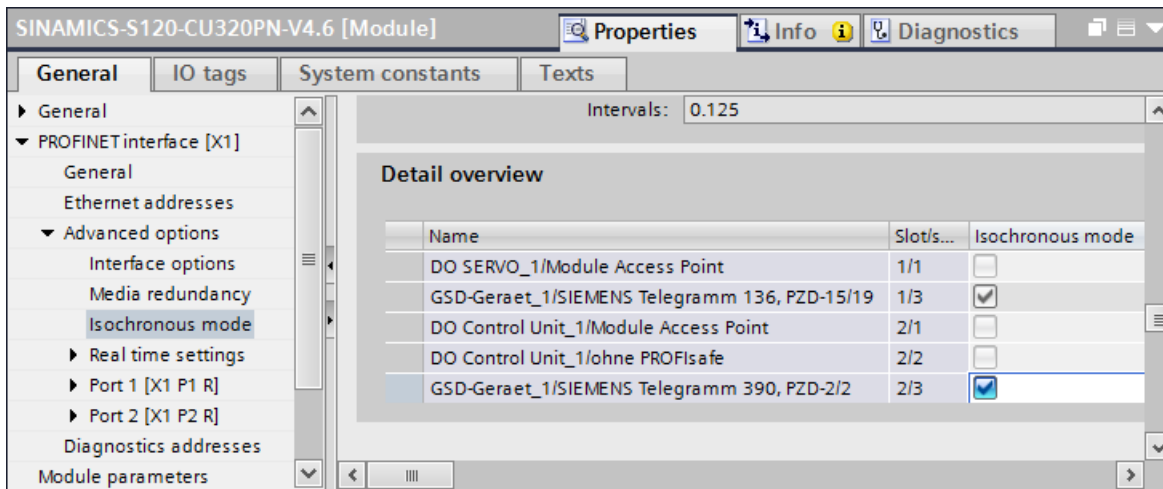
SINAMICS-S120-CU320PN-V4.6 [Module]

Properties Info Diagnostics

General IO tags System constants Texts

General
PROFINET interface [X1]
General
Ethernet addresses
Advanced options
Interface options
Media redundancy
Isochronous mode
Real time settings
Port 1 [X1 P1 R]
Port 2 [X1 P2 R]
Diagnostics addresses
Module parameters

Intervals: 0.125

Detail overview

| Name | Slot/s... | Isochronous mode |
|---|---|---|
| DO SERVO_1/Module Access Point | 1/1 | |
| GSD-Geraet_1/SIEMENS Telegramm 136, PZD-15/19 | 1/3 | ☑ |
| DO Control Unit_1/Module Access Point | 2/1 | |
| DO Control Unit_1/ohne PROFIsafe | 2/2 | |
| GSD-Geraet_1/SIEMENS Telegramm 390, PZD-2/2 | 2/3 | ☑ |